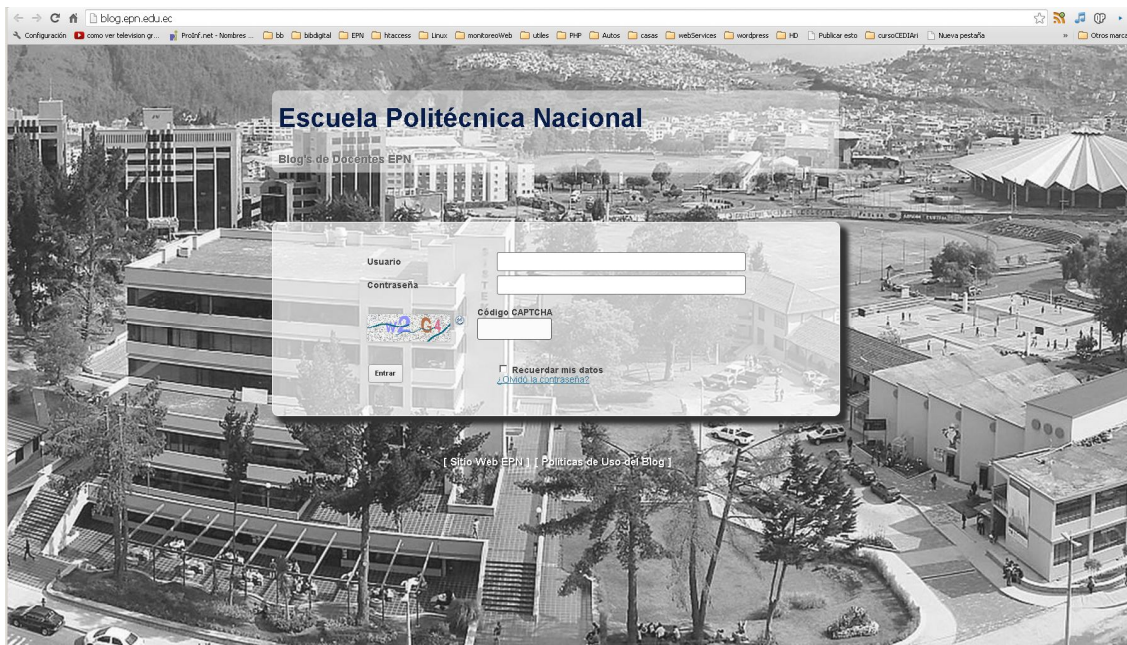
blog.epn.edu.ec

Configuración | como ver television gr... | ProInf.net - Nombres ... | bb | bibdigital | EPN | htaccess | Linux | monitoreoWeb | utiles | PHP | Autos | casas | webServices | wordpress | HD | Publicar esto | cursoCEDIA | Nueva pestaña | » | Otros marca

Escuela Politécnica Nacional

Blog's de Docentes EPN

Usuario

Contraseña

Código CAPTCHA

Recuerdar mis datos

¿Olvidó la contraseña?

Entrar

[ Sitio Web EPN ] [ Politicas de Uso del Blog ]